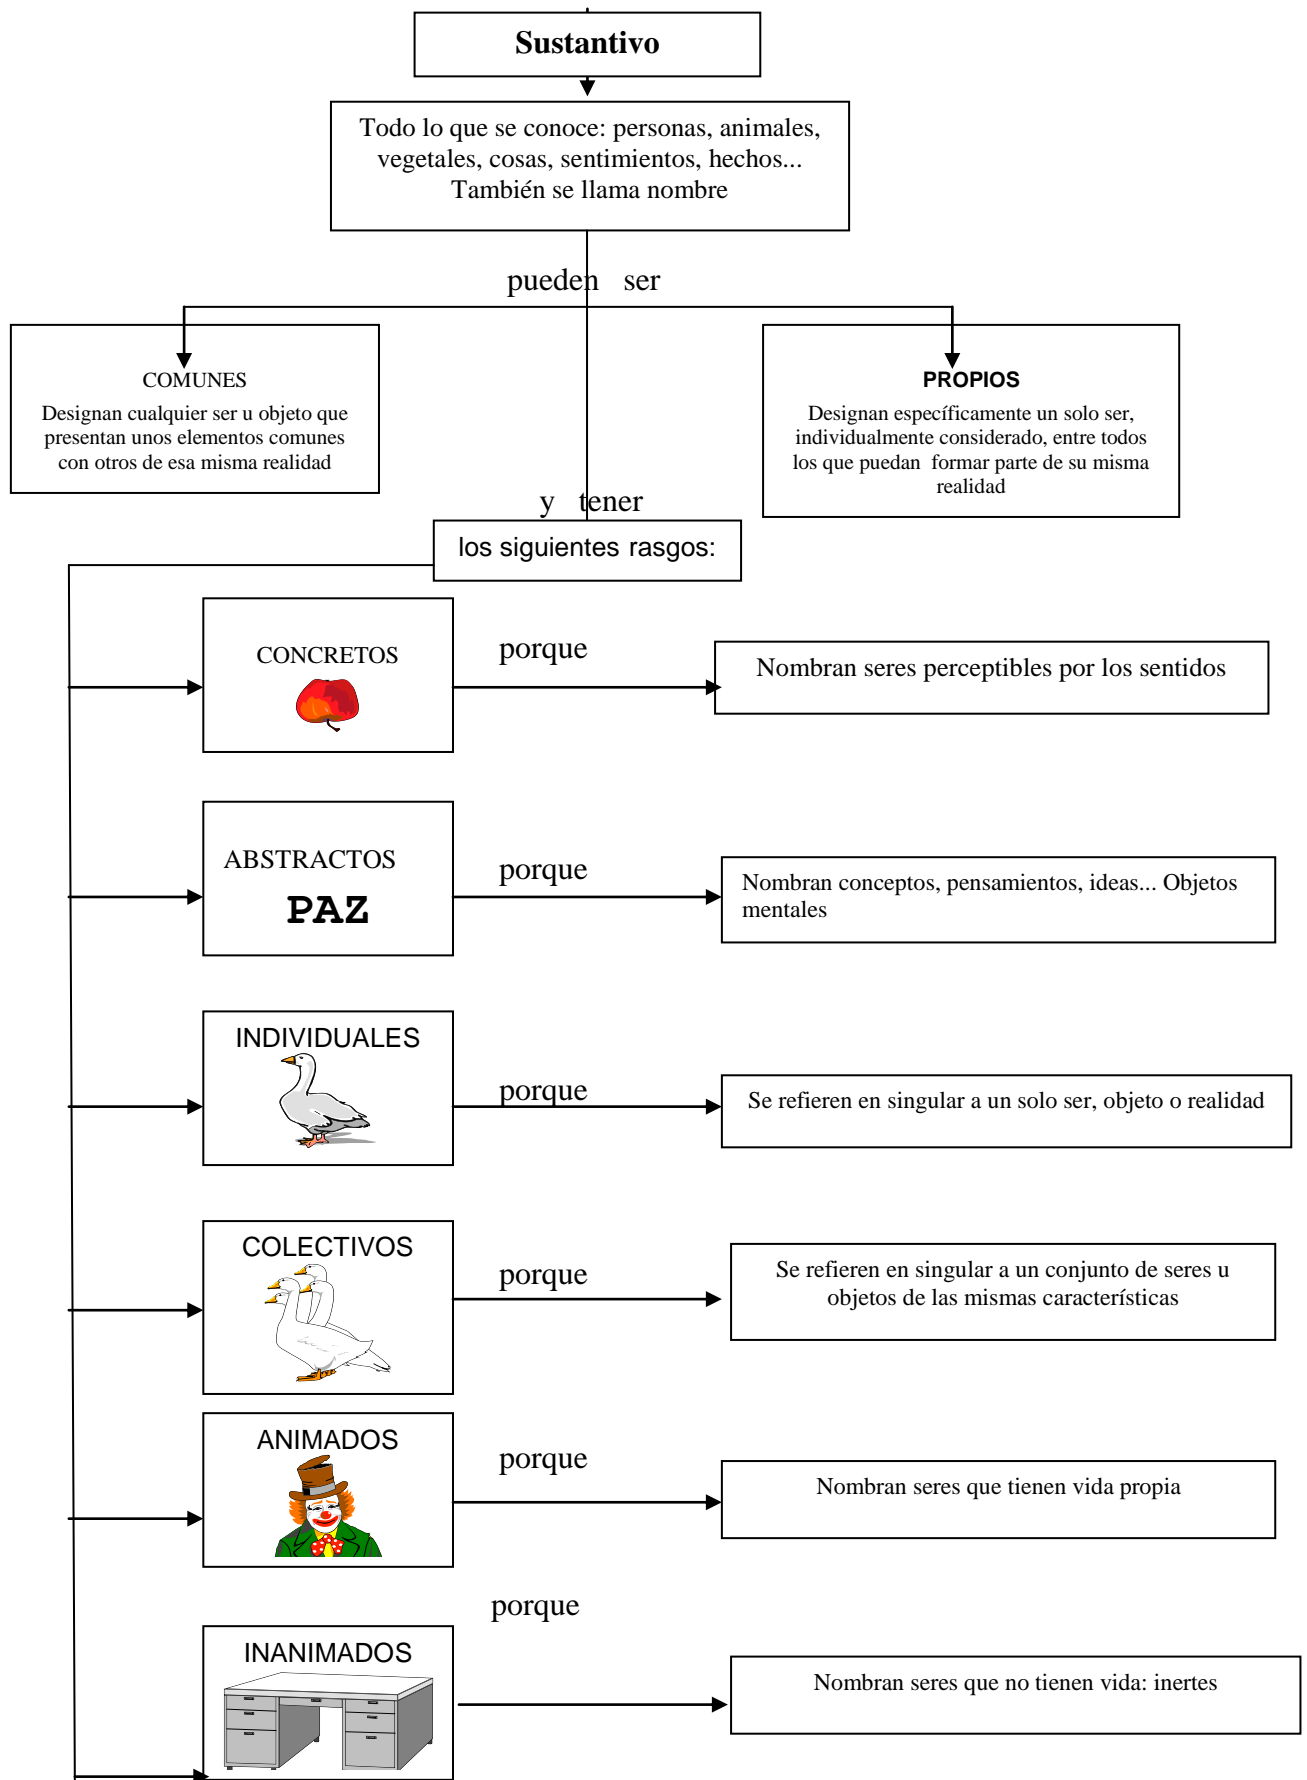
Sustantivo

Todo lo que se conoce: personas, animales, vegetales, cosas, sentimientos, hechos... También se llama nombre

pueden ser

COMUNES
Designan cualquier ser u objeto que presentan unos elementos comunes con otros de esa misma realidad

PROPIOS
Designan específicamente un solo ser, individualmente considerado, entre todos los que puedan formar parte de su misma realidad

y tener

los siguientes rasgos:

CONCRETOS

porque

Nombran seres perceptibles por los sentidos

ABSTRACTOS
PAZ

porque

Nombran conceptos, pensamientos, ideas... Objetos mentales

INDIVIDUALES

porque

Se refieren en singular a un solo ser, objeto o realidad

COLECTIVOS

porque

Se refieren en singular a un conjunto de seres u objetos de las mismas características

ANIMADOS

porque

Nombran seres que tienen vida propia

porque

INANIMADOS

Nombran seres que no tienen vida: inertes